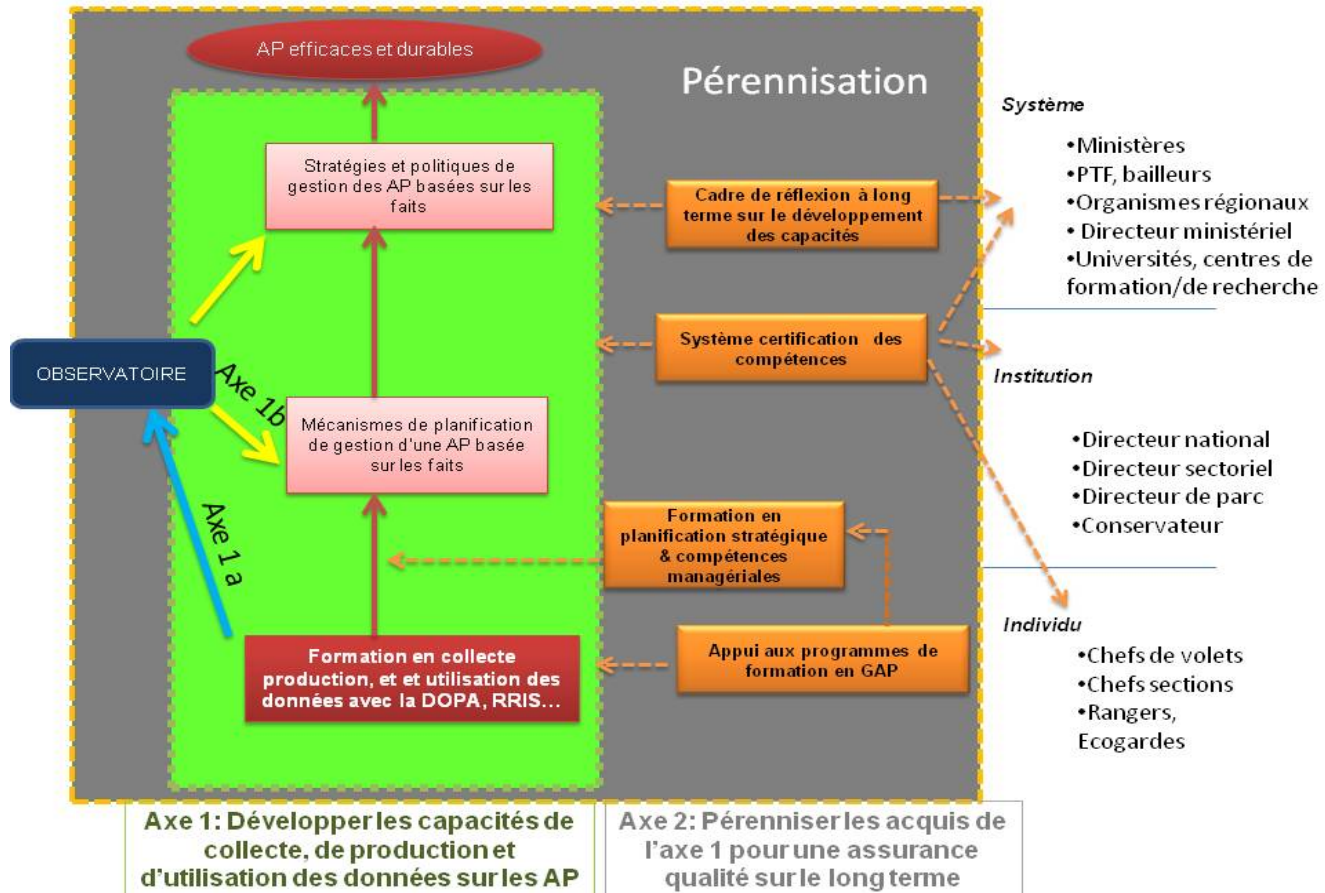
AP efficaces et durables

Pérennisation

Stratégies et politiques de gestion des AP basées sur les faits

Cadre de réflexion à long terme sur le développement des capacités

Système

•Ministères
•PTF, bailleurs
•Organismes régionaux
• Directeur ministériel
•Universités, centres de formation/de recherche

OBSERVATOIRE

Axe 1b

Système certification des compétences

Institution

Mécanismes de planification de gestion d'une AP basée sur les faits

•Directeur national
•Directeur sectoriel
•Directeur de parc
•Conservateur

Axe 1 a

Formation en planification stratégique & compétences managériales

Individu

Formation en collecte production, et et utilisation des données avec la DOPA, RRIS…

Appui aux programmes de formation en GAP

•Chefs de volets
•Chefs sections
•Rangers, Ecogardes

Axe 1: Développer les capacités de collecte, de production et d'utilisation des données sur les AP

Axe 2: Pérenniser les acquis de l'axe 1 pour une assurance qualité sur le long terme